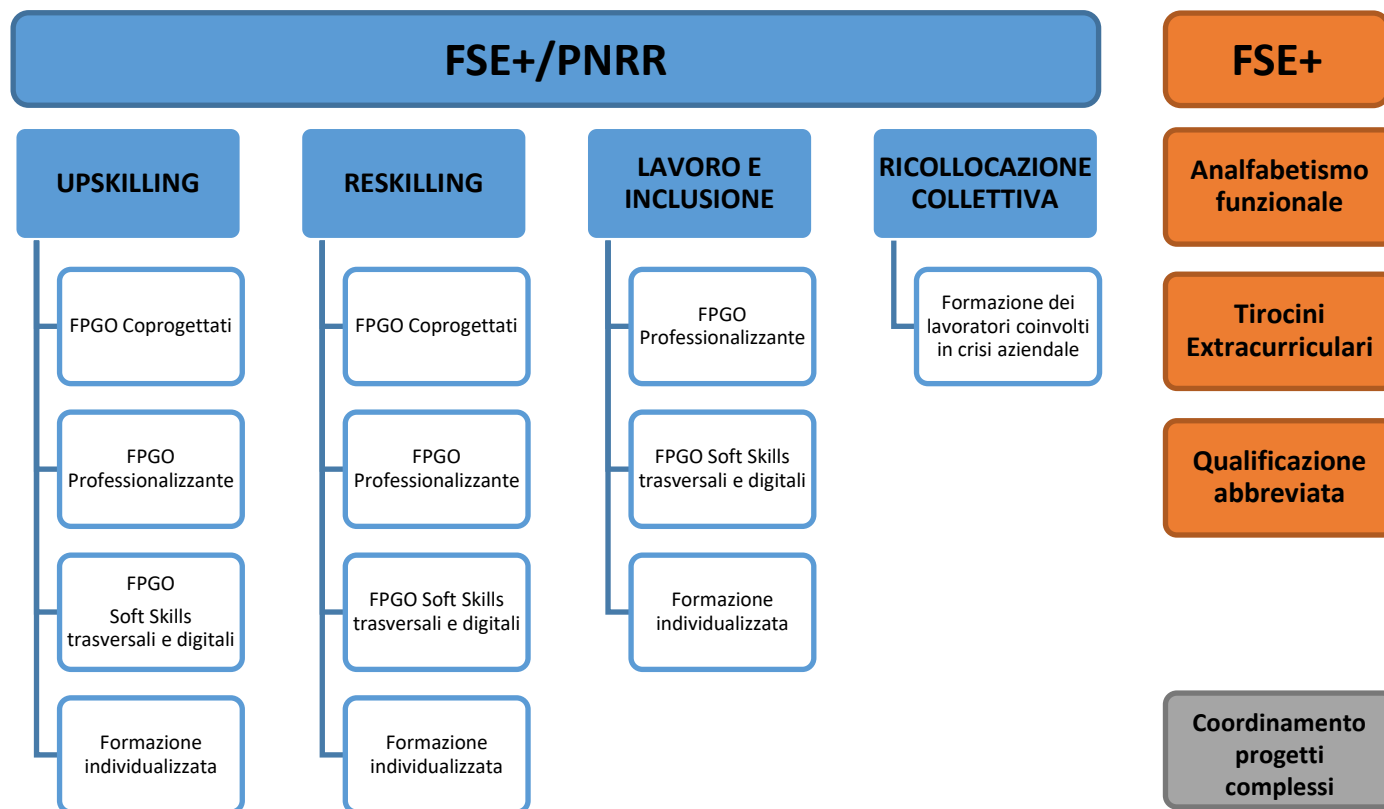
FSE+/PNRR

UPSKILLING

FPGO Coprogettati

FPGO Professionalizzante

FPGO Soft Skills trasversali e digitali

Formazione individualizzata

RESKILLING

FPGO Coprogettati

FPGO Professionalizzante

FPGO Soft Skills trasversali e digitali

Formazione individualizzata

LAVORO E INCLUSIONE

FPGO Professionalizzante

FPGO Soft Skills trasversali e digitali

Formazione individualizzata

RICOLLOCAZIONE COLLETTIVA

Formazione dei lavoratori coinvolti in crisi aziendale

FSE+

Analfabetismo funzionale

Tirocini Extracurriculari

Qualificazione abbreviata

Coordinamento progetti complessi